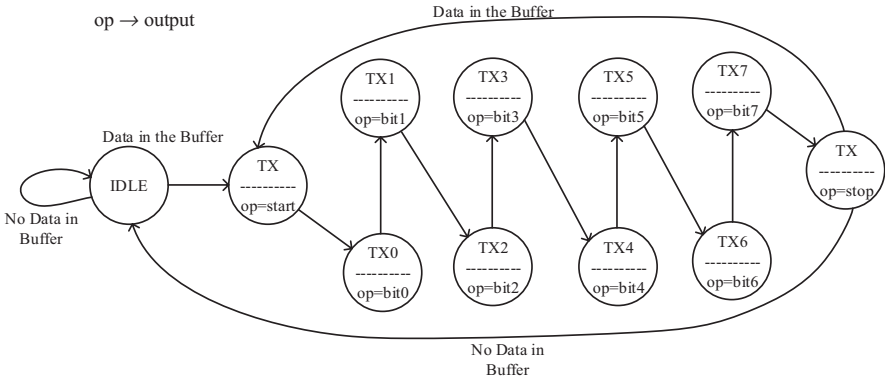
op → output

Data in the Buffer

Data in the Buffer

IDLE

No Data in Buffer

TX
----------
op=start

TX0
---------
op=bit0

TX1
---------
op=bit1

TX2
---------
op=bit2

TX3
---------
op=bit3

TX4
---------
op=bit4

TX5
---------
op=bit5

TX6
---------
op=bit6

TX7
---------
op=bit7

TX
---------
op=stop

No Data in Buffer